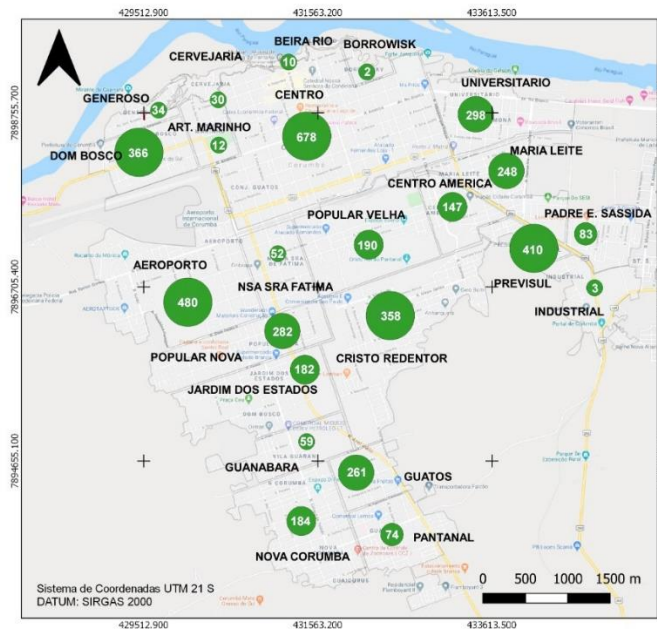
429512.900
431563.200
433613.500

7898755.700
7896705.400
7894655.100

BEIRA RIO
BORROWISK
CERVEJARIA
10
2
UNIVERSITARIO
GENEROSO
34
30
CENTRO
298
ART. MARINHO
12
678
DOM BOSCO
366
MARIA LEITE
248
CENTRO AMERICA
147
PADRE E. SASSIDA
POPULAR VELHA
83
190
410
52
AEROPORTO
PREVISUL
NSA SRA FATIMA
3
480
INDUSTRIAL
358
282
POPULAR NOVA
CRISTO REDENTOR
182
JARDIM DOS ESTADOS
59
GUANABARA
261
GUATOS
184
74
PANTANAL
NOVA CORUMBA

Sistema de Coordenadas UTM 21 S
DATUM: SIRGAS 2000

0 500 1000 1500 m

429512.900
431563.200
433613.500